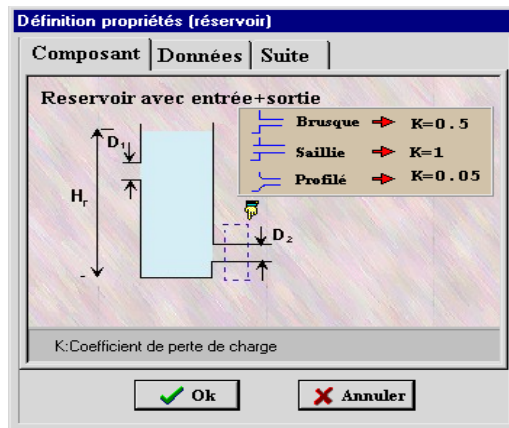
Définition propriétés (réservoir)

Composant | Données | Suite

Reservoir avec entrée+sortie

Brusque → K=0.5
Saillie → K=1
Profilé → K=0.05

$D_1$

$H_r$

-

$D_2$

K:Coefficient de perte de charge

Ok

Annuler